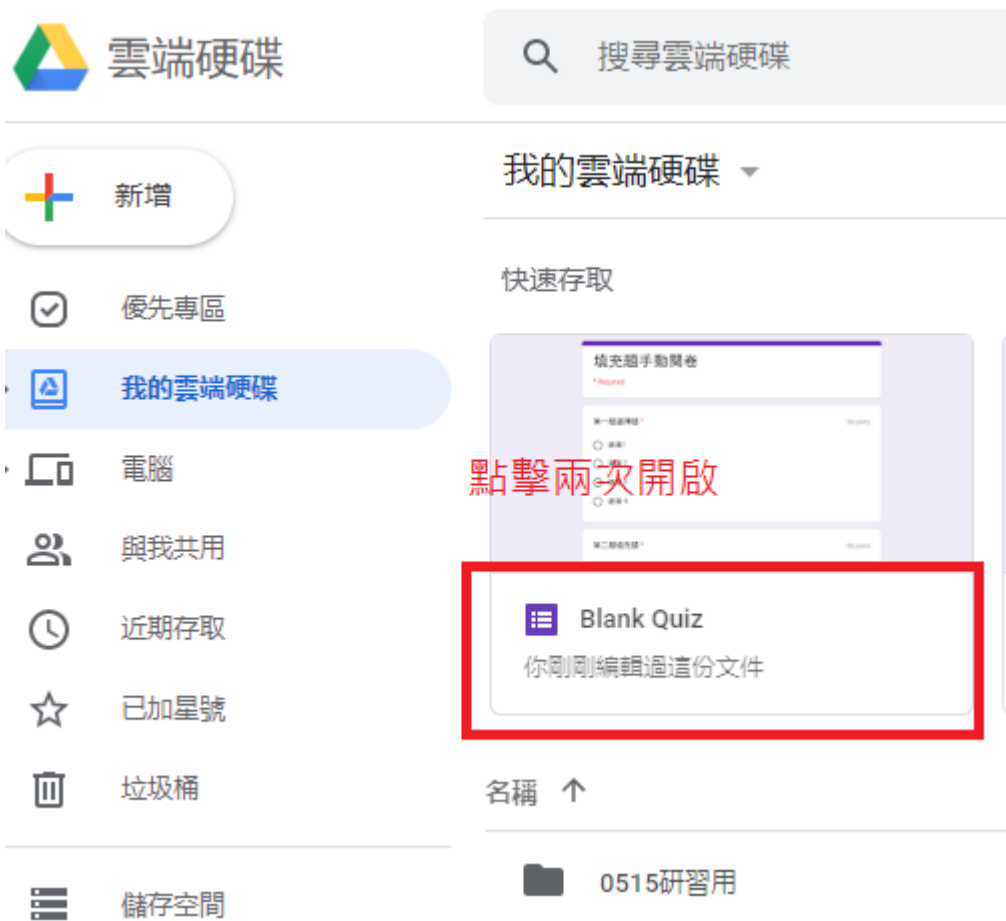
雲端硬碟

搜尋雲端硬碟

新增

優先專區

我的雲端硬碟

電腦

與我共用

近期存取

已加星號

垃圾桶

儲存空間

我的雲端硬碟

快速存取

填充題手動閱卷

* Required

第一題選擇題 *

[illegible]

第二題填充題 *

點擊兩次開啟

Blank Quiz

你剛剛編輯過這份文件

名稱 ↑

0515研習用